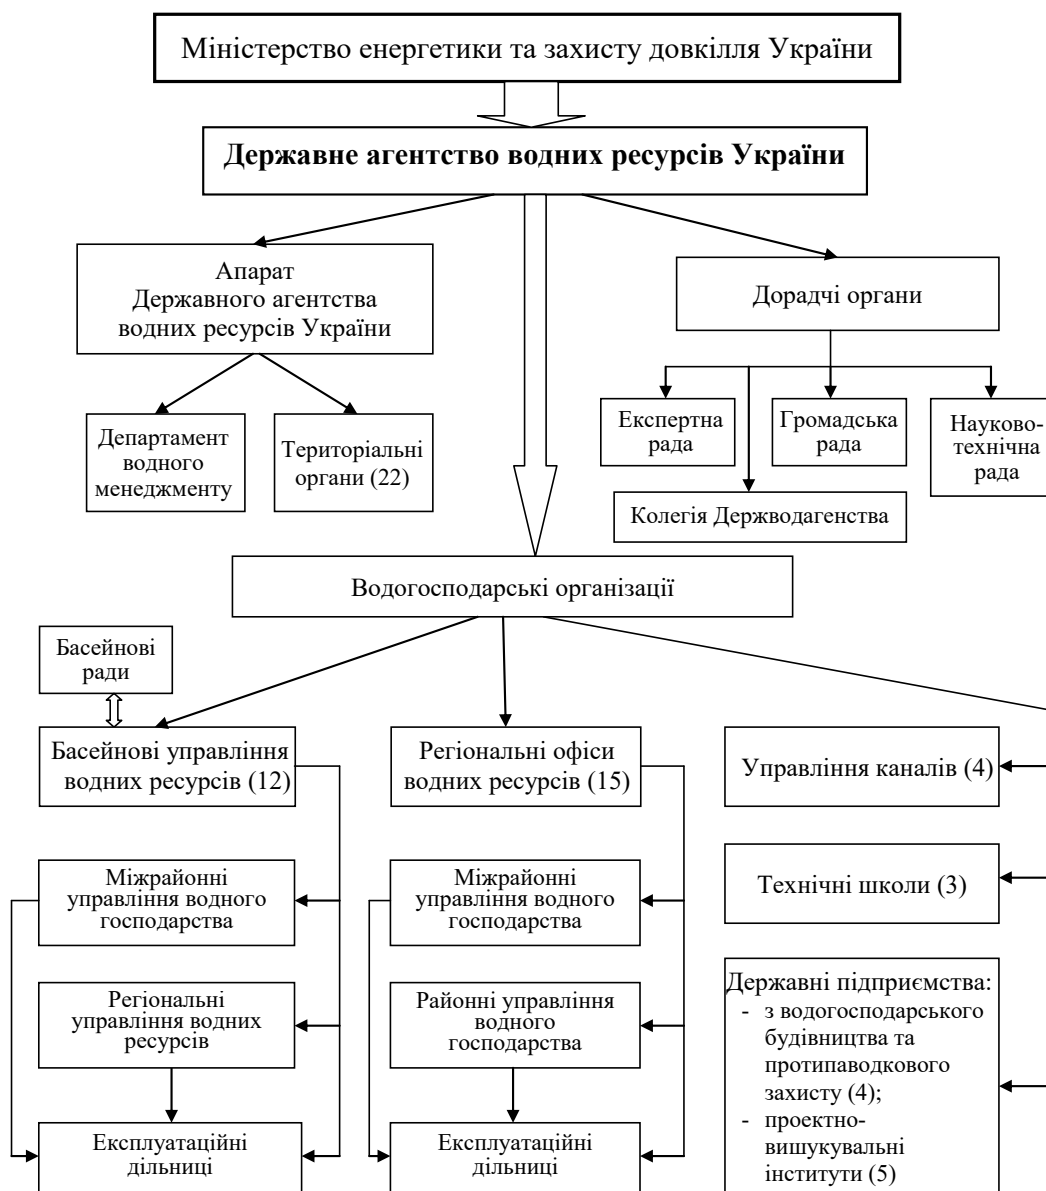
Міністерство енергетики та захисту довкілля України

Державне агентство водних ресурсів України

Апарат Державного агентства водних ресурсів України

Дорадчі органи

Департамент водного менеджменту

Територіальні органи (22)

Експертна рада

Громадська рада

Науково-технічна рада

Колегія Держводагенства

Водогосподарські організації

Басейнові ради

Басейнові управління водних ресурсів (12)

Регіональні офіси водних ресурсів (15)

Управління каналів (4)

Міжрайонні управління водного господарства

Регіональні управління водних ресурсів

Експлуатаційні дільниці

Міжрайонні управління водного господарства

Районні управління водного господарства

Експлуатаційні дільниці

Технічні школи (3)

Державні підприємства:
- з водогосподарського будівництва та протипаводкового захисту (4);
- проектно-вишукувальні інститути (5)